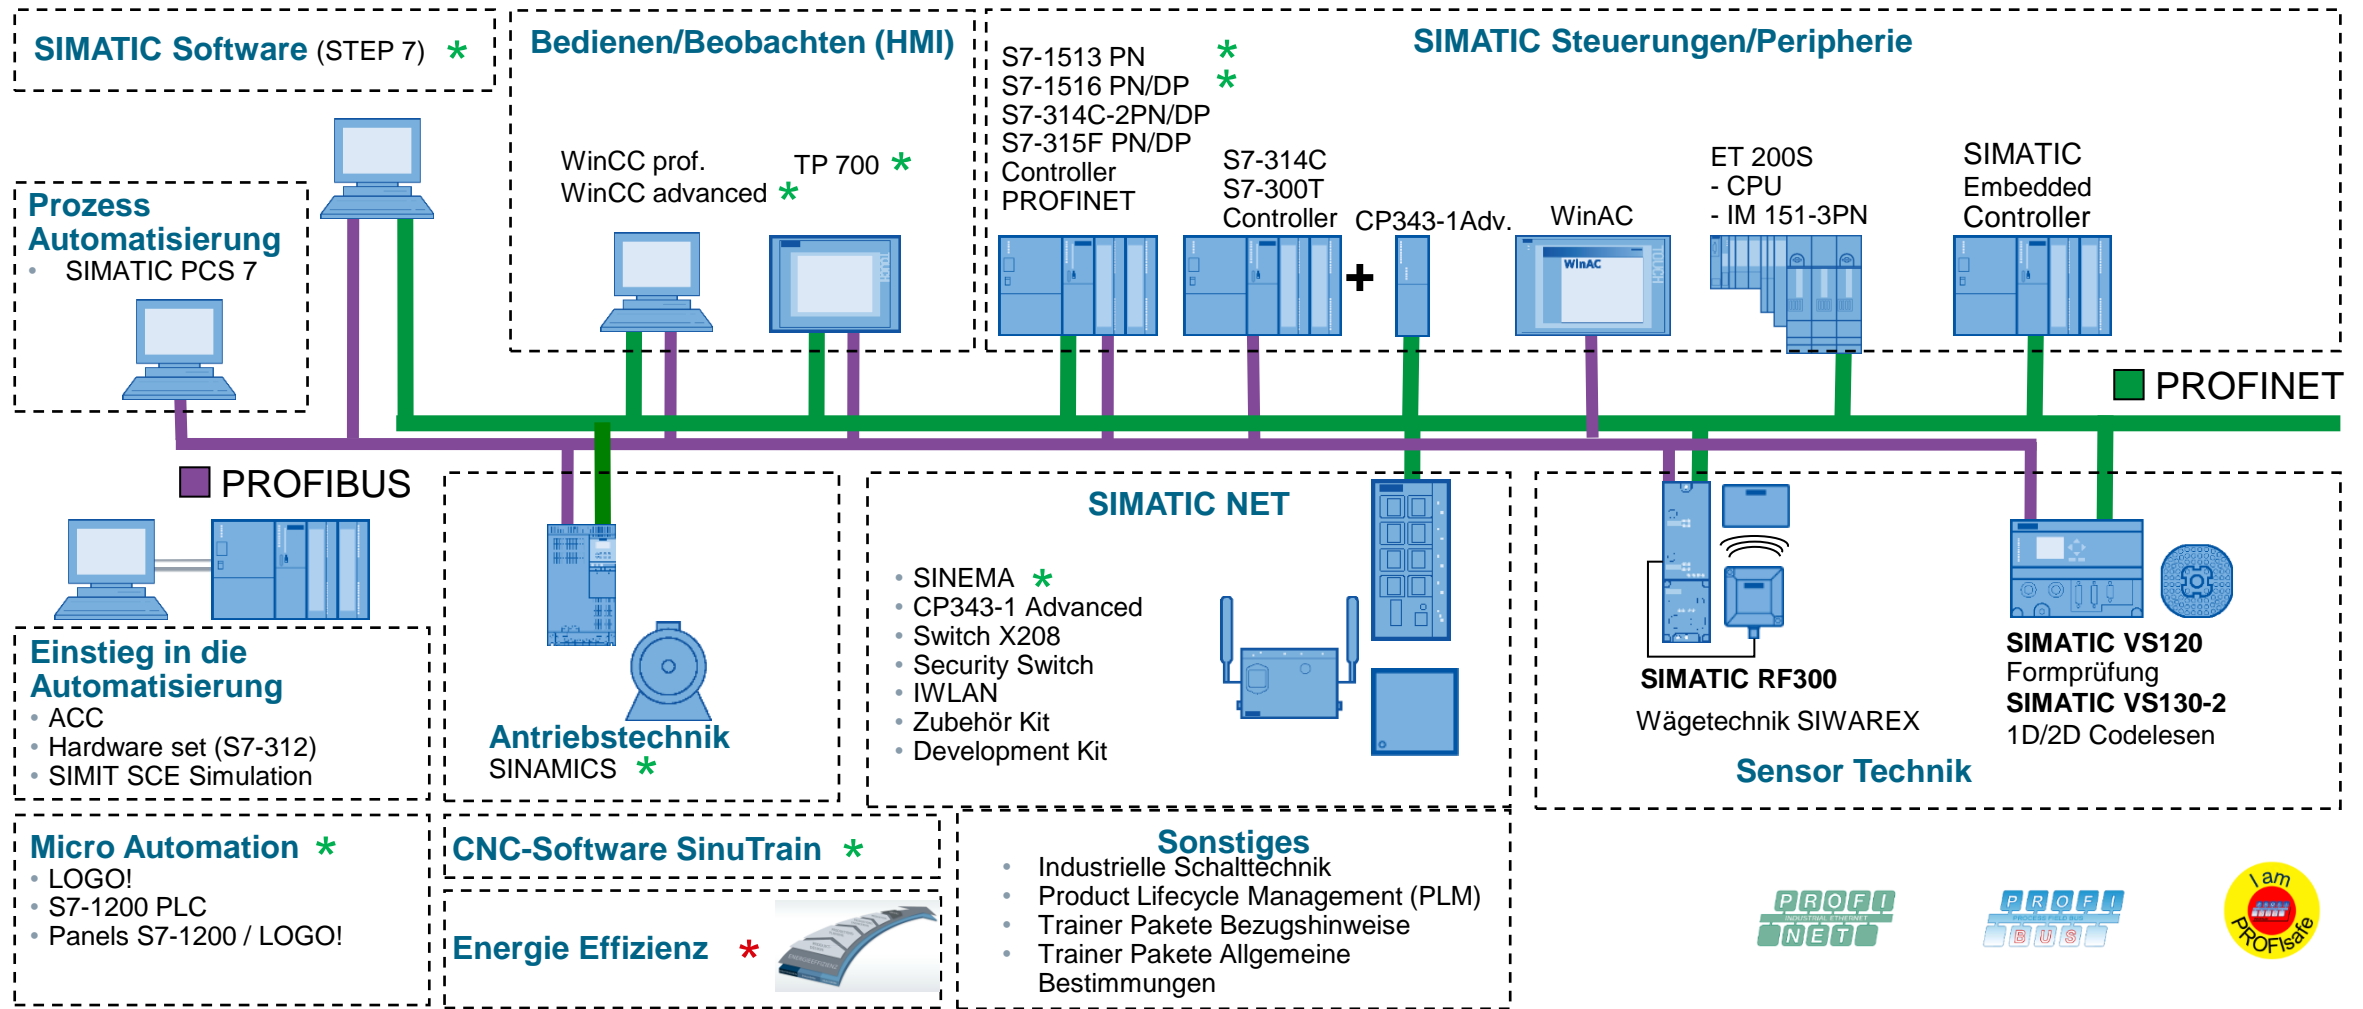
SIMATIC Software (STEP 7) *

Bedienen/Beobachten (HMI)

WinCC prof.
WinCC advanced *
TP 700 *

SIMATIC Steuerungen/Peripherie

S7-1513 PN *
S7-1516 PN/DP *
S7-314C-2PN/DP
S7-315F PN/DP
Controller
PROFINET

S7-314C
S7-300T
Controller

CP343-1Adv.

WinAC

ET 200S
- CPU
- IM 151-3PN

SIMATIC
Embedded
Controller

Prozess Automatisierung
• SIMATIC PCS 7

PROFINET

PROFIBUS

SIMATIC NET
• SINEMA *
• CP343-1 Advanced
• Switch X208
• Security Switch
• IWLAN
• Zubehör Kit
• Development Kit

Einstieg in die Automatisierung
• ACC
• Hardware set (S7-312)
• SIMIT SCE Simulation

Antriebstechnik
SINAMICS *

SIMATIC RF300
Wägetechnik SIWAREX

SIMATIC VS120
Formprüfung
SIMATIC VS130-2
1D/2D Codelesen

Sensor Technik

Micro Automation *
• LOGO!
• S7-1200 PLC
• Panels S7-1200 / LOGO!

CNC-Software SinuTrain *

Energie Effizienz *

Sonstiges
• Industrielle Schalttechnik
• Product Lifecycle Management (PLM)
• Trainer Pakete Bezugshinweise
• Trainer Pakete Allgemeine Bestimmungen

PROFI NET INDUSTRIAL ETHERNET

PROFI BUS PROCESS FIELD BUS

I am PROFIsafe